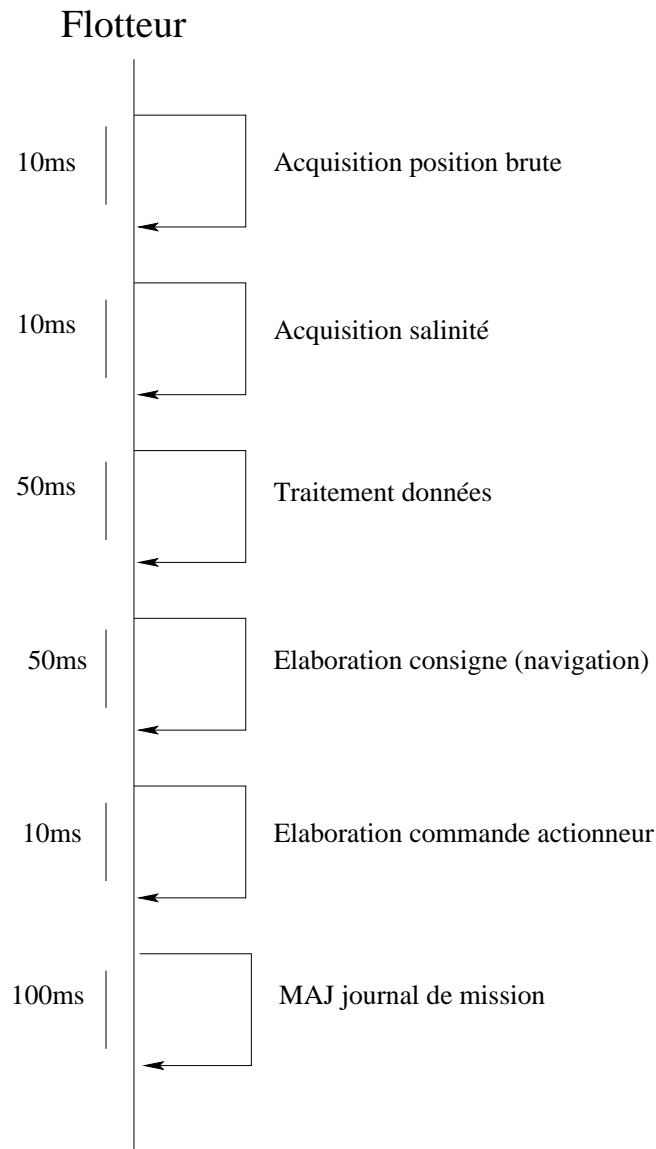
Flotteur

10ms Acquisition position brute

10ms Acquisition salinité

50ms Traitement données

50ms Elaboration consigne (navigation)

10ms Elaboration commande actionneur

100ms MAJ journal de mission